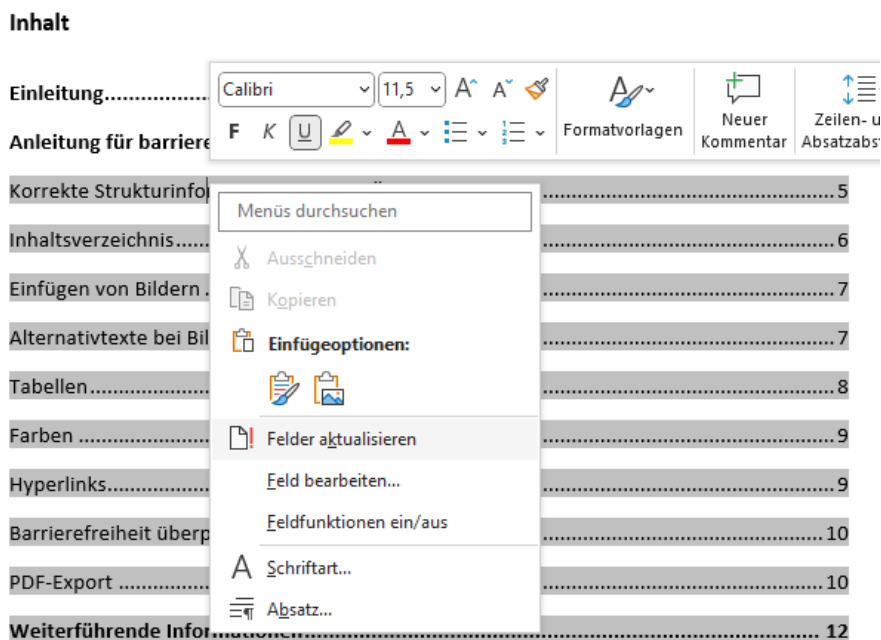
Inhalt

Einleitung.................

Anleitung für barriere

Korrekte Strukturinfo ..........................................................5

Inhaltsverzeichnis..... ..........................................................6

Einfügen von Bildern . ..........................................................7

Alternativtexte bei Bil ..........................................................7

Tabellen........................................................................8

Farben .........................................................................9

Hyperlinks......................................................................9

Barrierefreiheit überp ..........................................................10

PDF-Export .....................................................................10

Weiterführende Informationen ......................................................12

Calibri
11,5
F
K
U
Formatvorlagen
Neuer Kommentar
Zeilen- u Absatzabs

Menüs durchsuchen
Ausschneiden
Kopieren
Einfügeoptionen:
Felder aktualisieren
Feld bearbeiten...
Feldfunktionen ein/aus
Schriftart...
Absatz...